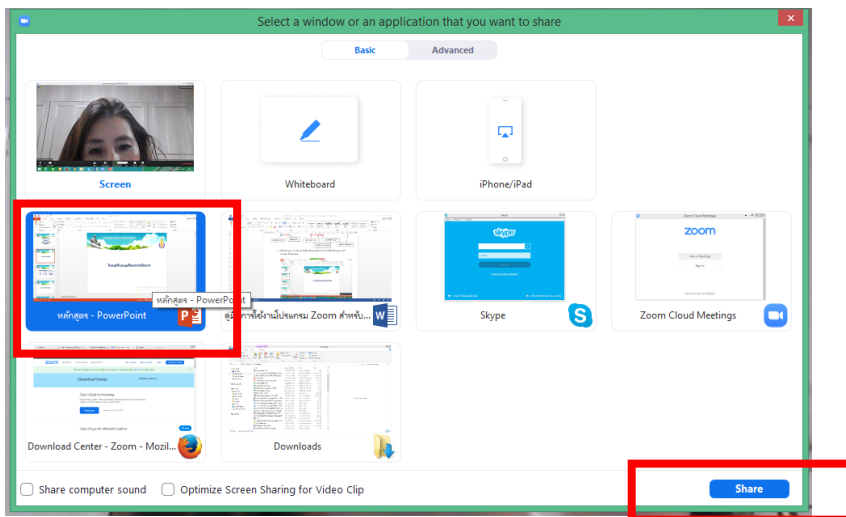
Select a window or an application that you want to share

Basic

Advanced

Screen

Whiteboard

iPhone/iPad

หลักสูตร - PowerPoint

หลักสูตร - PowerPoint

คู่มือการใช้งานโปรแกรม Zoom สำหรับ...

Skype

Zoom Cloud Meetings

zoom

Download Center - Zoom - Mozil...

Downloads

Share computer sound

Optimize Screen Sharing for Video Clip

Share